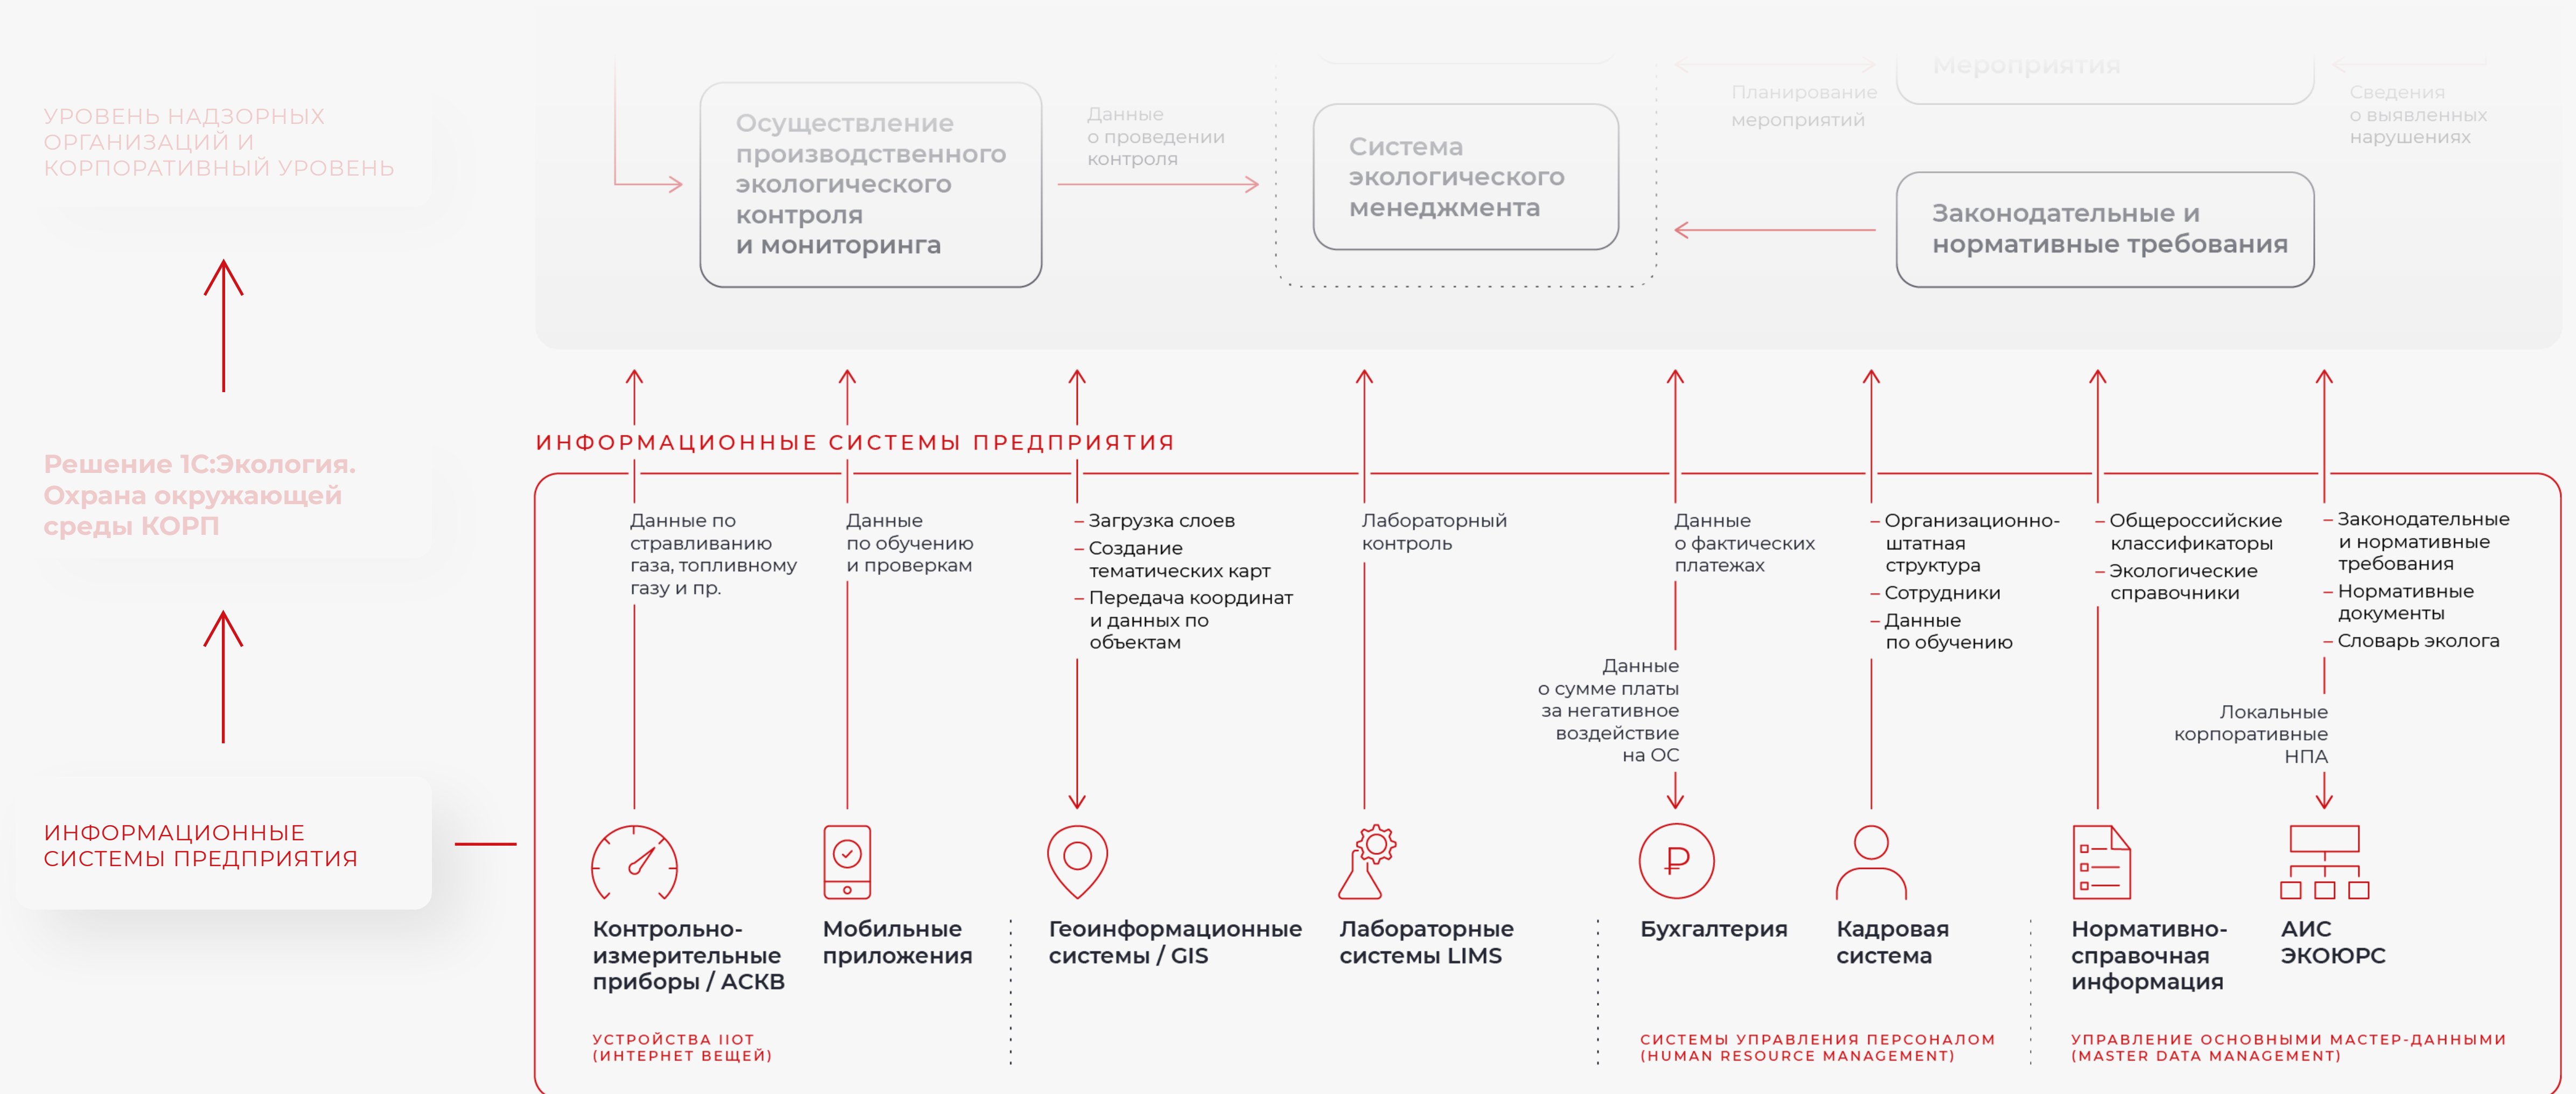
УРОВЕНЬ НАДЗОРНЫХ ОРГАНИЗАЦИЙ И КОРПОРАТИВНЫЙ УРОВЕНЬ

Решение 1С:Экология. Охрана окружающей среды КОРП

ИНФОРМАЦИОННЫЕ СИСТЕМЫ ПРЕДПРИЯТИЯ

Осуществление производственного экологического контроля и мониторинга

Данные о проведении контроля

Система экологического менеджмента

Планирование мероприятий

Мероприятия

Сведения о выявленных нарушениях

Законодательные и нормативные требования

ИНФОРМАЦИОННЫЕ СИСТЕМЫ ПРЕДПРИЯТИЯ

Данные по стравливанию газа, топливному газу и пр.

Данные по обучению и проверкам

– Загрузка слоев
– Создание тематических карт
– Передача координат и данных по объектам

Лабораторный контроль

Данные о фактических платежах

Данные о сумме платы за негативное воздействие на ОС

– Организационно-штатная структура
– Сотрудники
– Данные по обучению

– Общероссийские классификаторы
– Экологические справочники

– Законодательные и нормативные требования
– Нормативные документы
– Словарь эколога

Локальные корпоративные НПА

Контрольно-измерительные приборы / АСКВ

Мобильные приложения

Геоинформационные системы / GIS

Лабораторные системы LIMS

Бухгалтерия

Кадровая система

Нормативно-справочная информация

АИС ЭКОЮРС

УСТРОЙСТВА IIOT (ИНТЕРНЕТ ВЕЩЕЙ)

СИСТЕМЫ УПРАВЛЕНИЯ ПЕРСОНАЛОМ (HUMAN RESOURCE MANAGEMENT)

УПРАВЛЕНИЕ ОСНОВНЫМИ МАСТЕР-ДАННЫМИ (MASTER DATA MANAGEMENT)